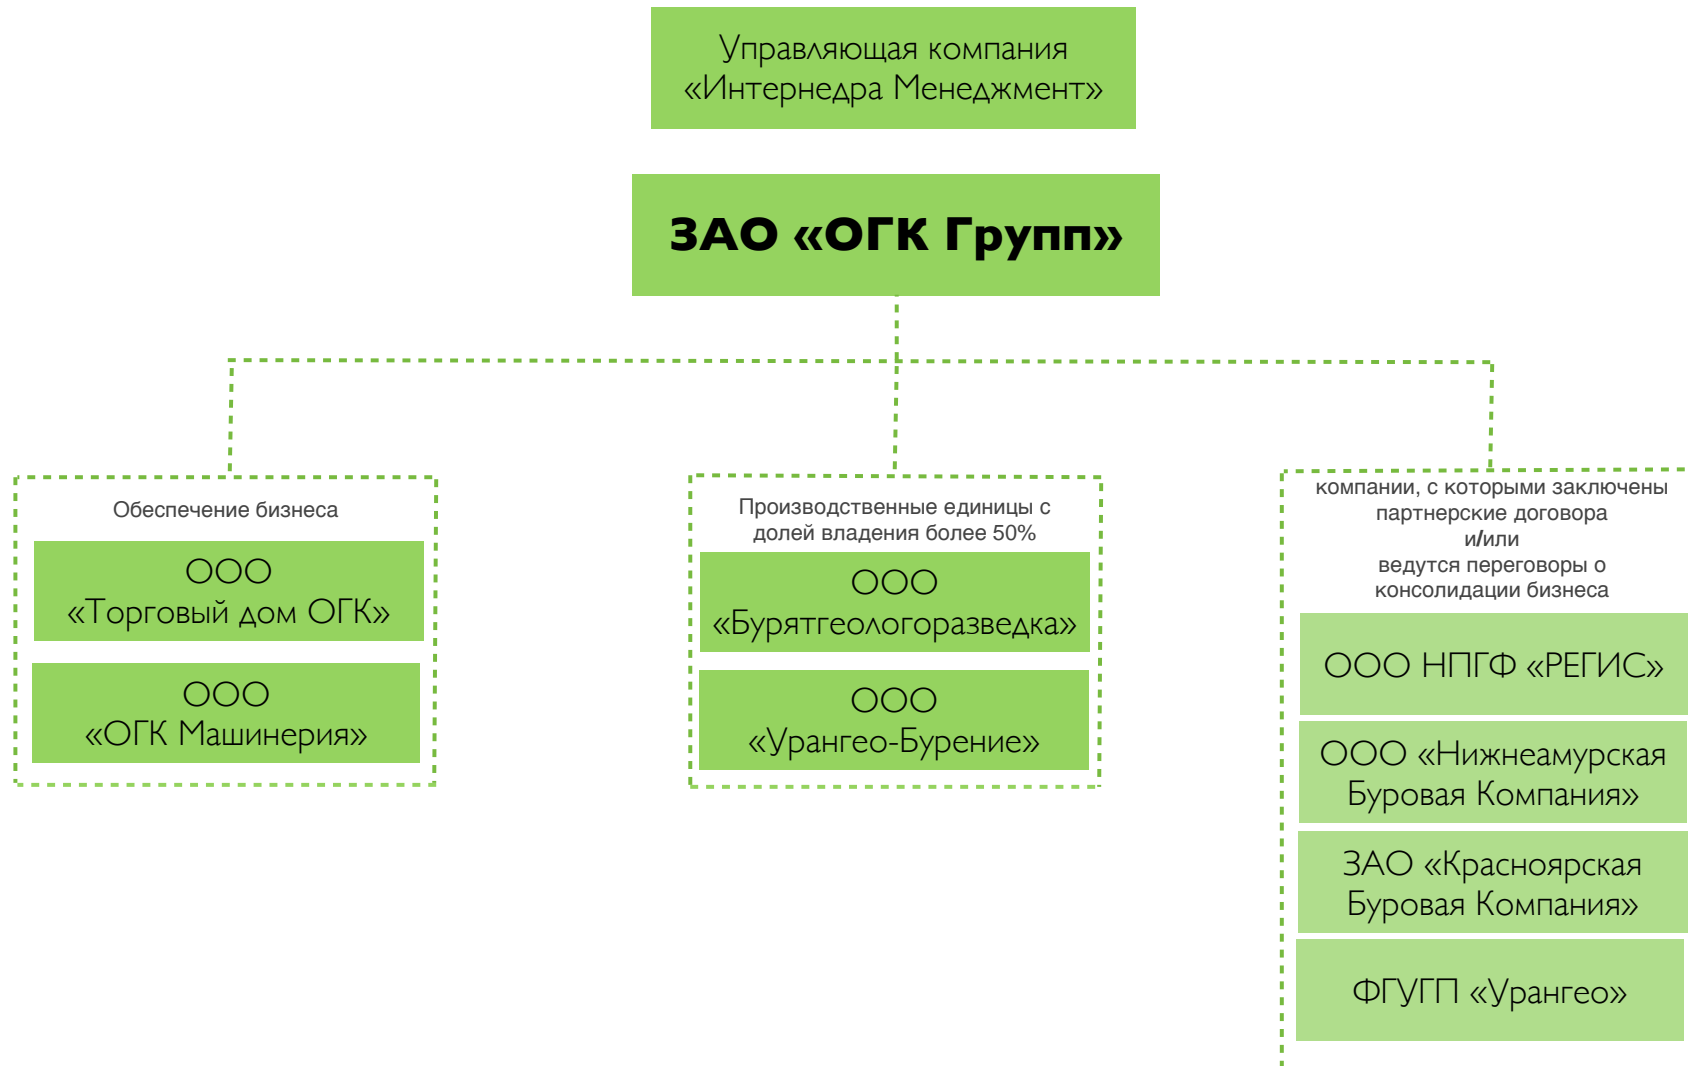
Управляющая компания
«Интернедра Менеджмент»

ЗАО «ОГК Групп»

Обеспечение бизнеса

ООО
«Торговый дом ОГК»

ООО
«ОГК Машинерия»

Производственные единицы с долей владения более 50%

ООО
«Бурятгеологоразведка»

ООО
«Урангео-Бурение»

компании, с которыми заключены партнерские договора
и/или
ведутся переговоры о консолидации бизнеса

ООО НПГФ «РЕГИС»

ООО «Нижнеамурская Буровая Компания»

ЗАО «Красноярская Буровая Компания»

ФГУГП «Урангео»